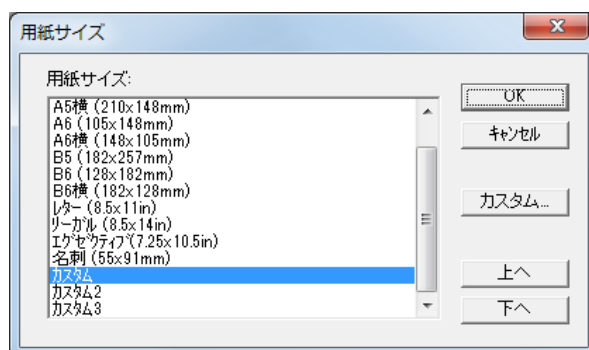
用紙サイズ

用紙サイズ:

A5横 (210x148mm)
A6 (105x148mm)
A6横 (148x105mm)
B5 (182x257mm)
B6 (128x182mm)
B6横 (182x128mm)
レター (8.5x11in)
リーガル (8.5x14in)
エグゼクティブ (7.25x10.5in)
名刺 (55x91mm)
カスタム
カスタム2
カスタム3

OK
キャンセル
カスタム...
上へ
下へ